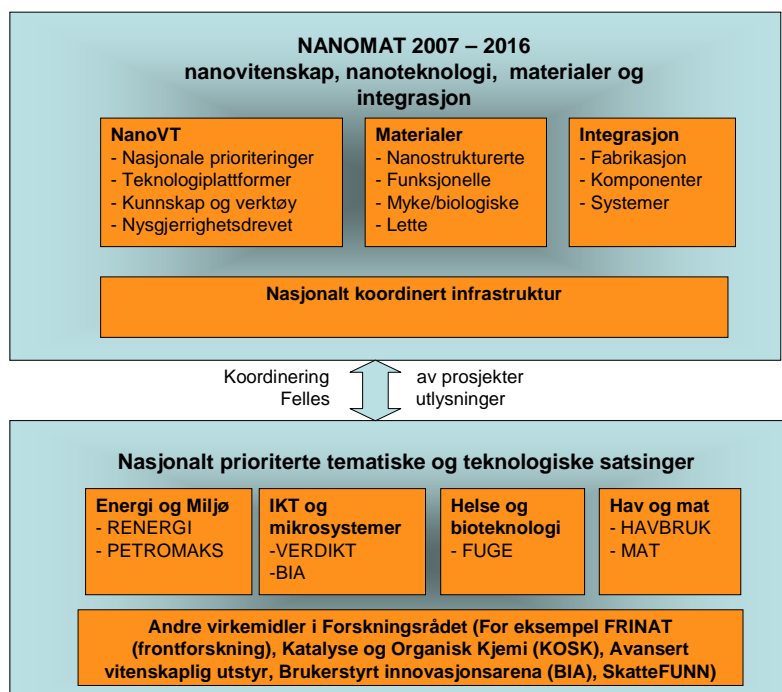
NANOMAT 2007 – 2016
nanovitenskap, nanoteknologi, materialer og integrasjon

NanoVT
- Nasjonale prioriteringer
- Teknologiplattformer
- Kunnskap og verktøy
- Nysgjerrighetsdrevet

Materialer
- Nanostrukturerte
- Funksjonelle
- Myke/biologiske
- Lette

Integrasjon
- Fabrikasjon
- Komponenter
- Systemer

Nasjonalt koordinert infrastruktur

Koordinering
Felles

av prosjekter
utlysninger

Nasjonalt prioriterte tematiske og teknologiske satsinger

Energi og Miljø
- RENERGI
- PETROMAKS

IKT og mikrosystemer
-VERDIKT
-BIA

Helse og bioteknologi
- FUGE

Hav og mat
- HAVBRUK
- MAT

Andre virkemidler i Forskningsrådet (For eksempel FRINAT (frontforskning), Katalyse og Organisk Kjemi (KOSK), Avansert vitenskaplig utstyr, Brukerstyrt innovasjonsarena (BIA), SkatteFUNN)